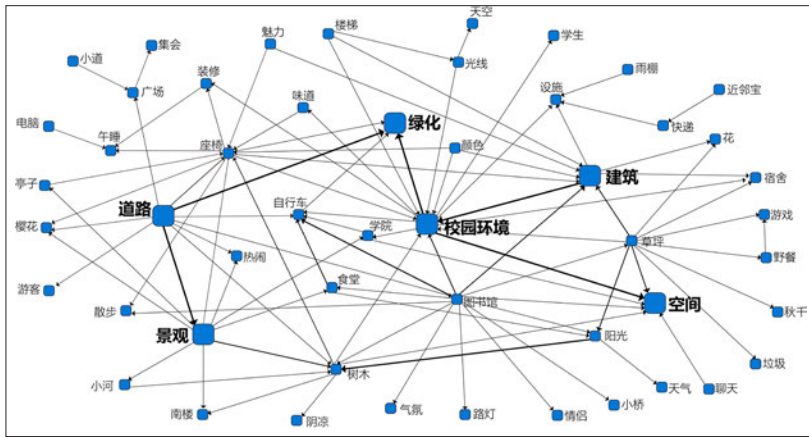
天空
集会
魅力
楼梯
学生
小道
光线
广场
装修
雨棚
设施
近邻宝
味道
电脑
绿化
午睡
快递
座椅
花
颜色
亭子
建筑
宿舍
自行车
道路
游戏
学院
校园环境
樱花
草坪
热闹
野餐
食堂
游客
图书馆
空间
散步
秋千
景观
阳光
垃圾
树木
小河
天气
聊天
小桥
南楼
气氛
路灯
情侣
阴凉